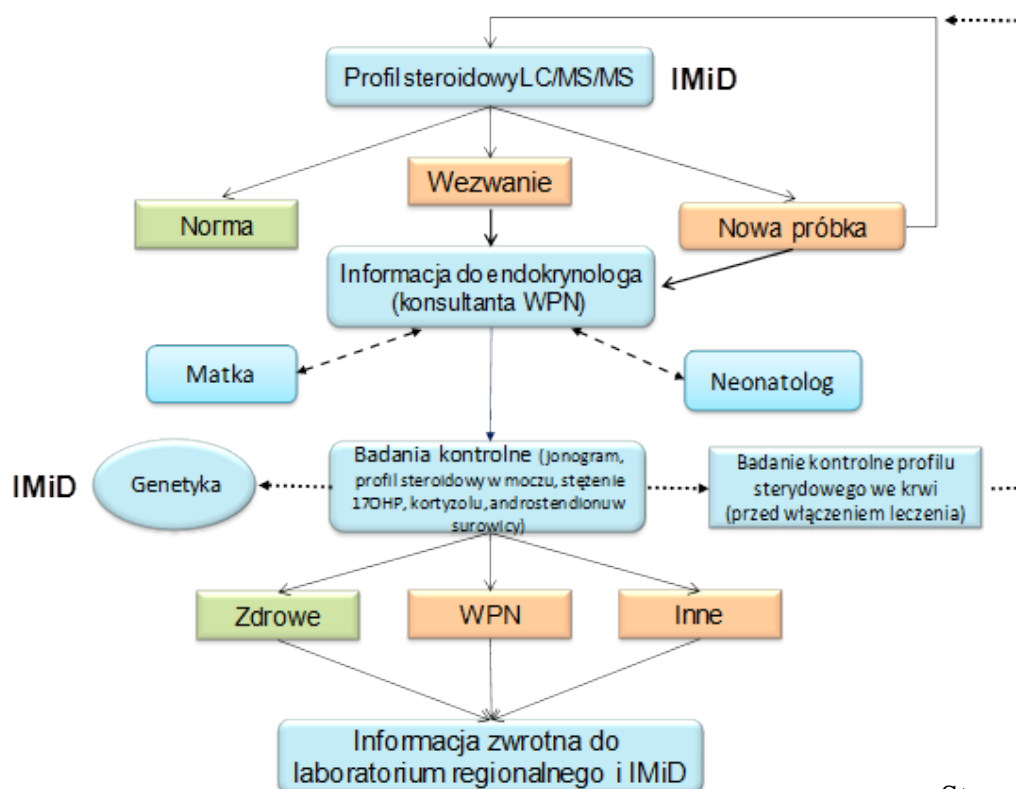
Profil steroidowy LC/MS/MS

IMiD

Wezwanie

Norma

Nowa próbka

Informacja do endokrynologa (konsultanta WPN)

Matka

Neonatolog

IMiD

Genetyka

Badania kontrolne (jonogram, profil steroidowy w moczu, stężenie 17OHP, kortyzolu, androstendionu w surowicy)

Badanie kontrolne profilu sterydowego we krwi (przed włączeniem leczenia)

Zdrowe

WPN

Inne

Informacja zwrotna do laboratorium regionalnego i IMiD